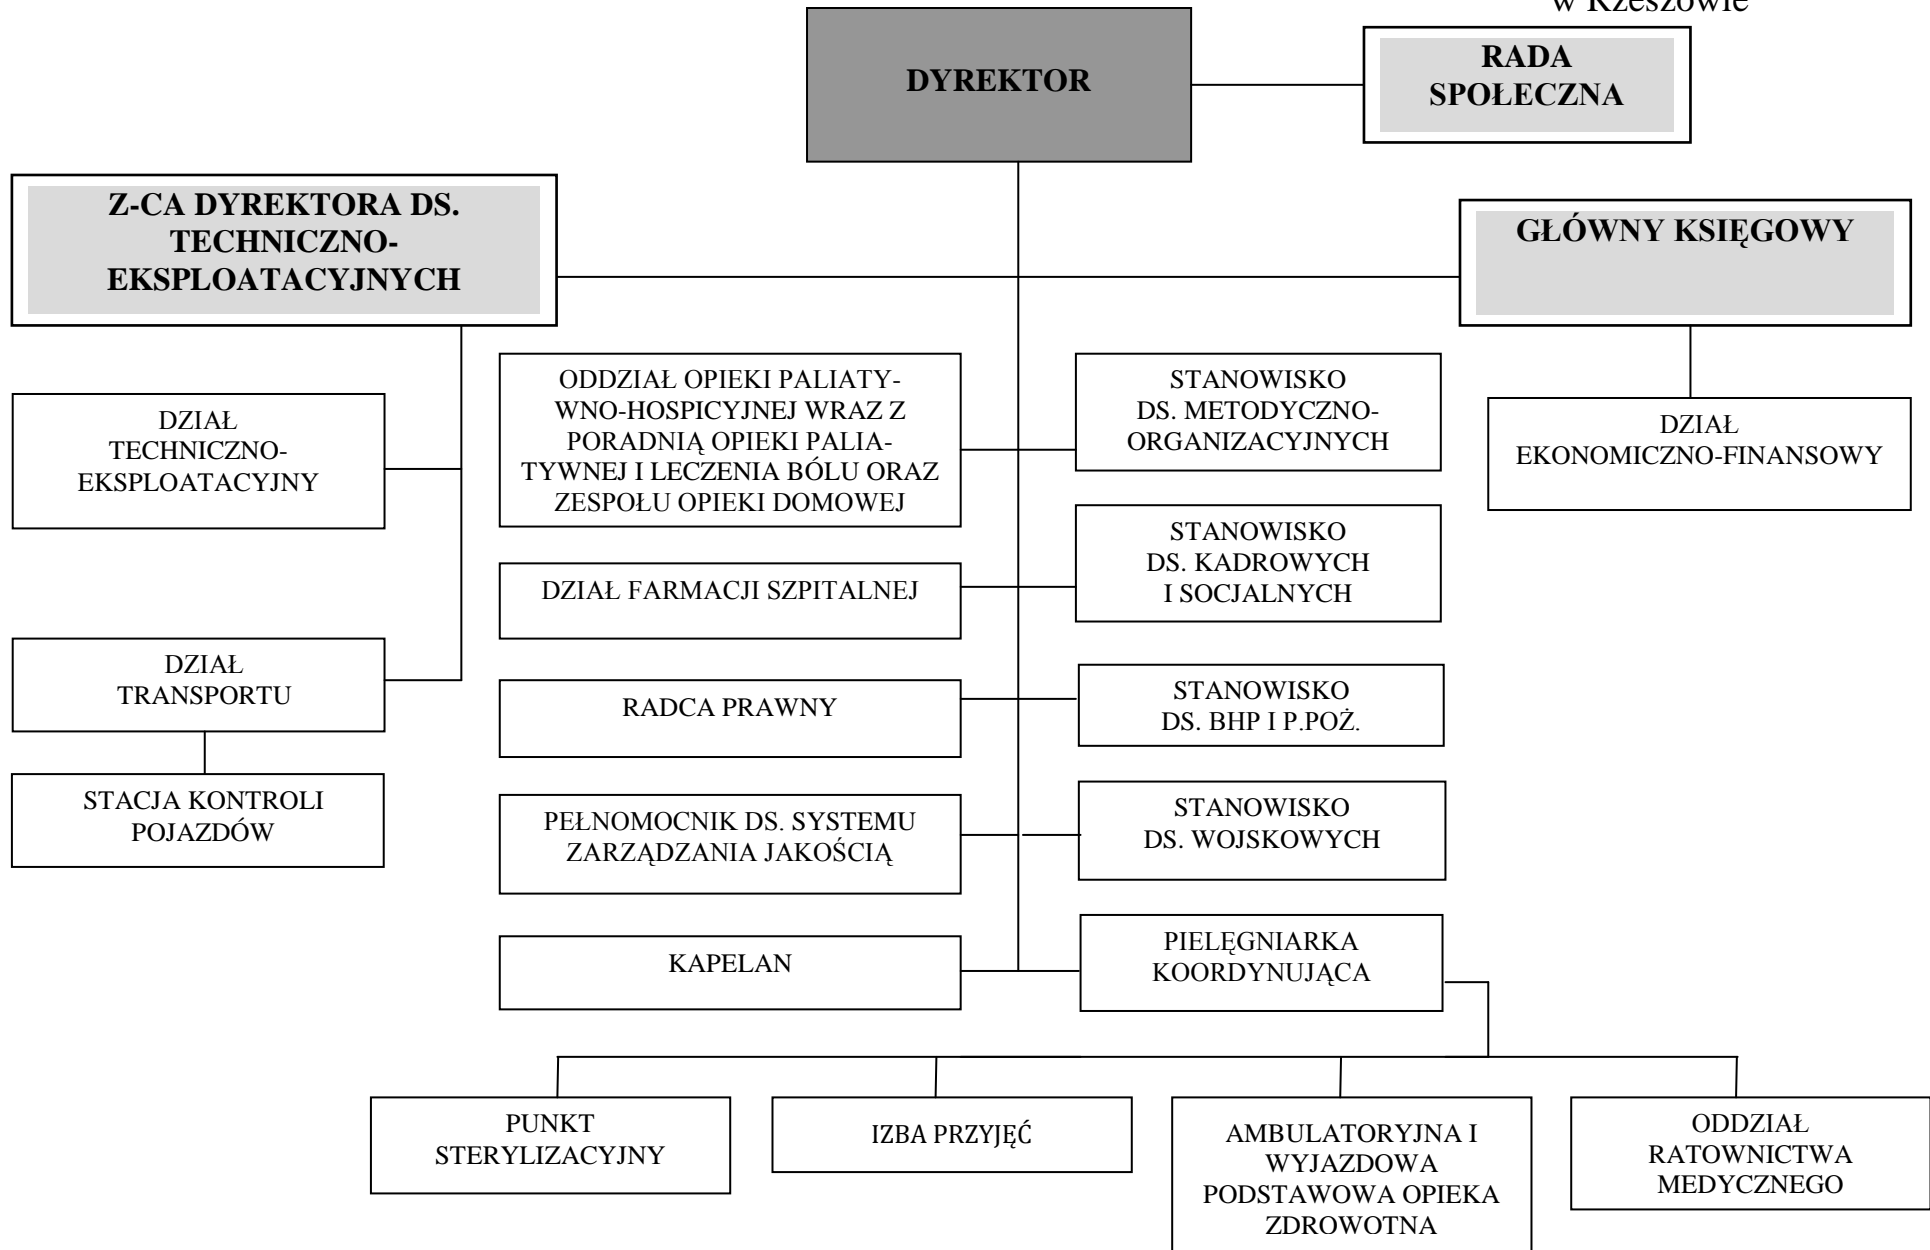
w Rzeszowie

DYREKTOR

RADA SPOŁECZNA

Z-CA DYREKTORA DS. TECHNICZNO-EKSPLOATACYJNYCH

GŁÓWNY KSIĘGOWY

DZIAŁ TECHNICZNO-EKSPLOATACYJNY

DZIAŁ TRANSPORTU

STACJA KONTROLI POJAZDÓW

ODDZIAŁ OPIEKI PALIATYWNO-HOSPICYJNEJ WRAZ Z PORADNIĄ OPIEKI PALIATYWNEJ I LECZENIA BÓLU ORAZ ZESPOŁU OPIEKI DOMOWEJ

DZIAŁ FARMACJI SZPITALNEJ

RADCA PRAWNY

PEŁNOMOCNIK DS. SYSTEMU ZARZĄDZANIA JAKOŚCIĄ

KAPELAN

STANOWISKO DS. METODYCZNO-ORGANIZACYJNYCH

STANOWISKO DS. KADROWYCH I SOCJALNYCH

STANOWISKO DS. BHP I P.POŻ.

STANOWISKO DS. WOJSKOWYCH

PIELĘGNIARKA KOORDYNUJĄCA

DZIAŁ EKONOMICZNO-FINANSOWY

PUNKT STERYLIZACYJNY

IZBA PRZYJĘĆ

AMBULATORYJNA I WYJAZDOWA PODSTAWOWA OPIEKA ZDROWOTNA

ODDZIAŁ RATOWNICTWA MEDYCZNEGO